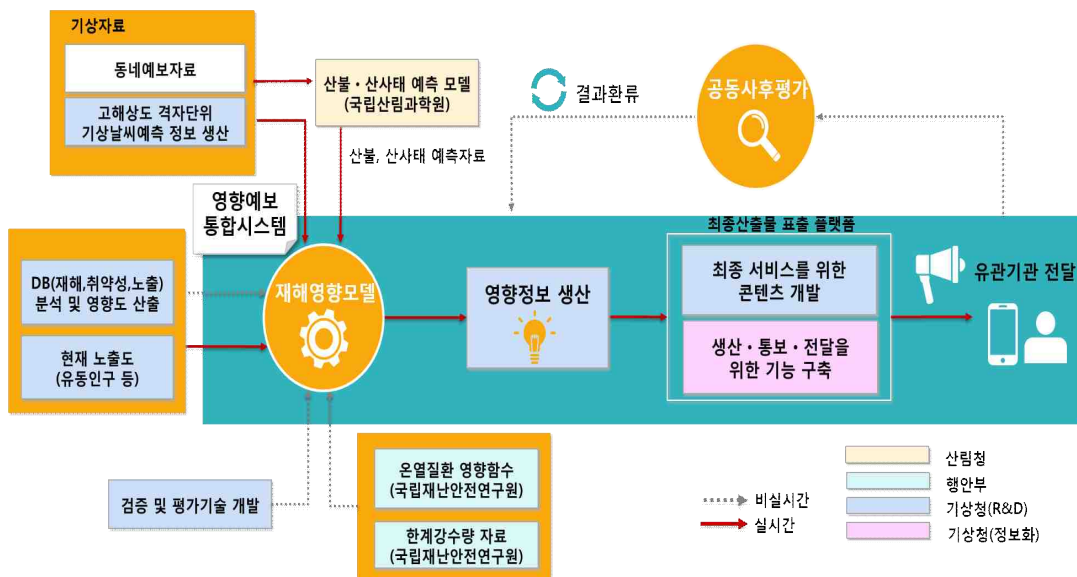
기상자료

동네예보자료

고해상도 격자단위 기상날씨예측 정보 생산

산불 · 산사태 예측 모델 (국립산림과학원)

산불, 산사태 예측자료

결과환류

공동사후평가

영향예보 통합시스템

최종산출물 표출 플랫폼

DB(재해,취약성,노출) 분석 및 영향도 산출

재해영향모델

영향정보 생산

최종 서비스를 위한 콘텐츠 개발

생산 · 통보 · 전달을 위한 기능 구축

유관기관 전달

현재 노출도 (유동인구 등)

온열질환 영향함수 (국립재난안전연구원)

검증 및 평가기술 개발

한계강수량 자료 (국립재난안전연구원)

비실시간

실시간

산림청

행안부

기상청(R&D)

기상청(정보화)